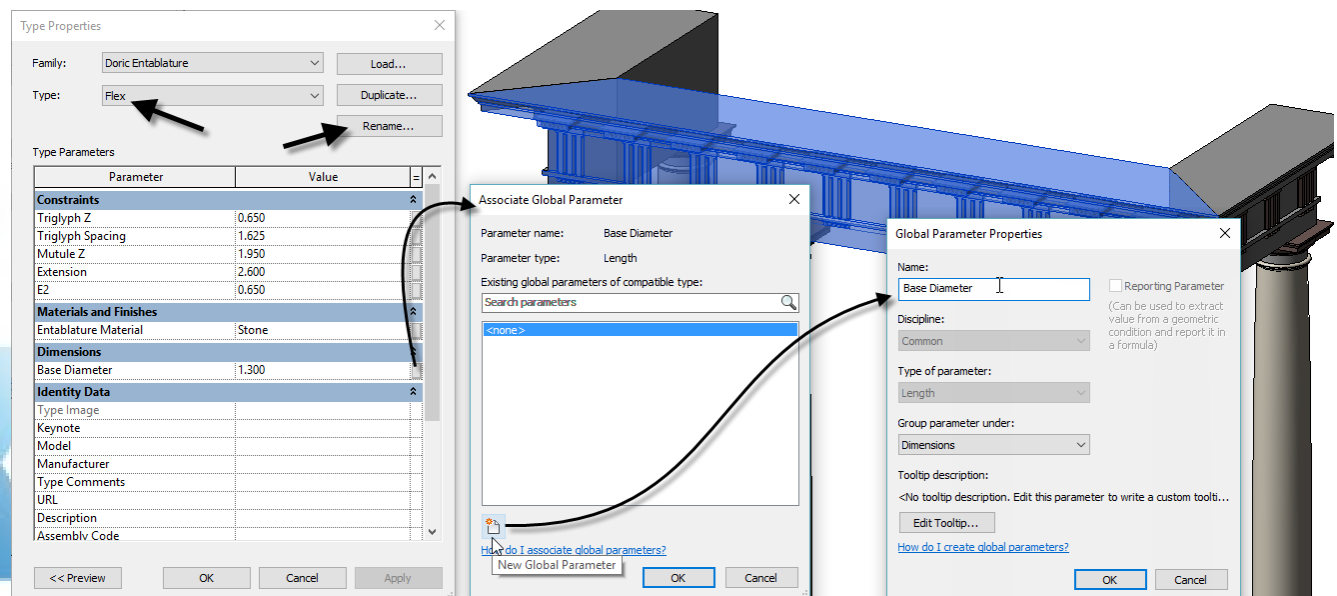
Type Properties

Family: Doric Entablature
Load...

Type: Flex
Duplicate...

Rename...

Type Parameters

| Parameter | Value | = |
|---|---|---|
| **Constraints** | | |
| Triglyph Z | 0.650 | |
| Triglyph Spacing | 1.625 | |
| Mutule Z | 1.950 | |
| Extension | 2.600 | |
| E2 | 0.650 | |
| **Materials and Finishes** | | |
| Entablature Material | Stone | |
| **Dimensions** | | |
| Base Diameter | 1.300 | |
| **Identity Data** | | |
| Type Image | | |
| Keynote | | |
| Model | | |
| Manufacturer | | |
| Type Comments | | |
| URL | | |
| Description | | |
| Assembly Code | | |

<< Preview
OK
Cancel
Apply

Associate Global Parameter

Parameter name: Base Diameter
Parameter type: Length
Existing global parameters of compatible type:
Search parameters
<none>

New Global Parameter
How do I associate global parameters?
OK
Cancel

Global Parameter Properties

Name:
Base Diameter
Reporting Parameter
(Can be used to extract value from a geometric condition and report it in a formula)
Discipline:
Common
Type of parameter:
Length
Group parameter under:
Dimensions
Tooltip description:
<No tooltip description. Edit this parameter to write a custom toolti...
Edit Tooltip...
How do I create global parameters?
OK
Cancel